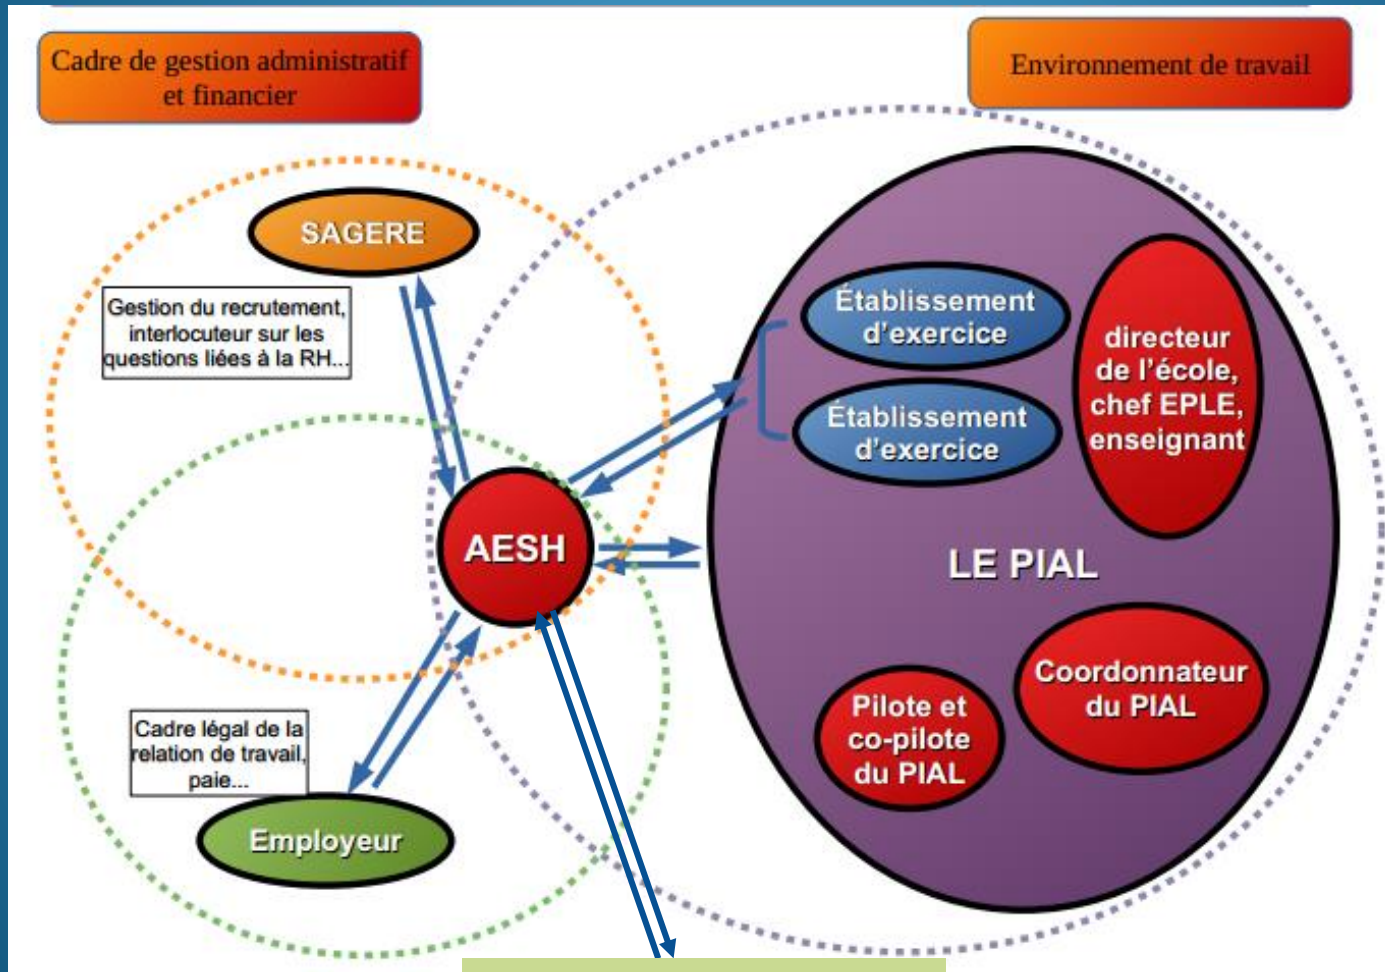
Cadre de gestion administratif et financier

Environnement de travail

SAGERE

Gestion du recrutement, interlocuteur sur les questions liées à la RH...

Établissement d'exercice

Établissement d'exercice

directeur de l'école, chef EPLE, enseignant

AESH

LE PIAL

Coordonnateur du PIAL

Pilote et co-pilote du PIAL

Cadre légal de la relation de travail, paie...

Employeur